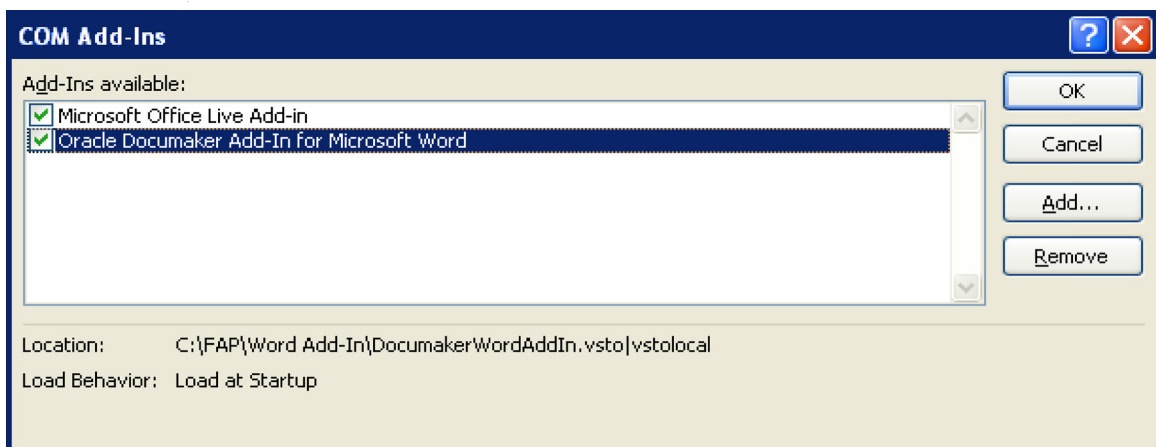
COM Add-Ins

Add-Ins available:

Microsoft Office Live Add-in

Oracle Documaker Add-In for Microsoft Word

OK

Cancel

Add...

Remove

Location: C:\FAP\Word Add-In\DocumakerWordAddIn.vsto|vstolocal

Load Behavior: Load at Startup